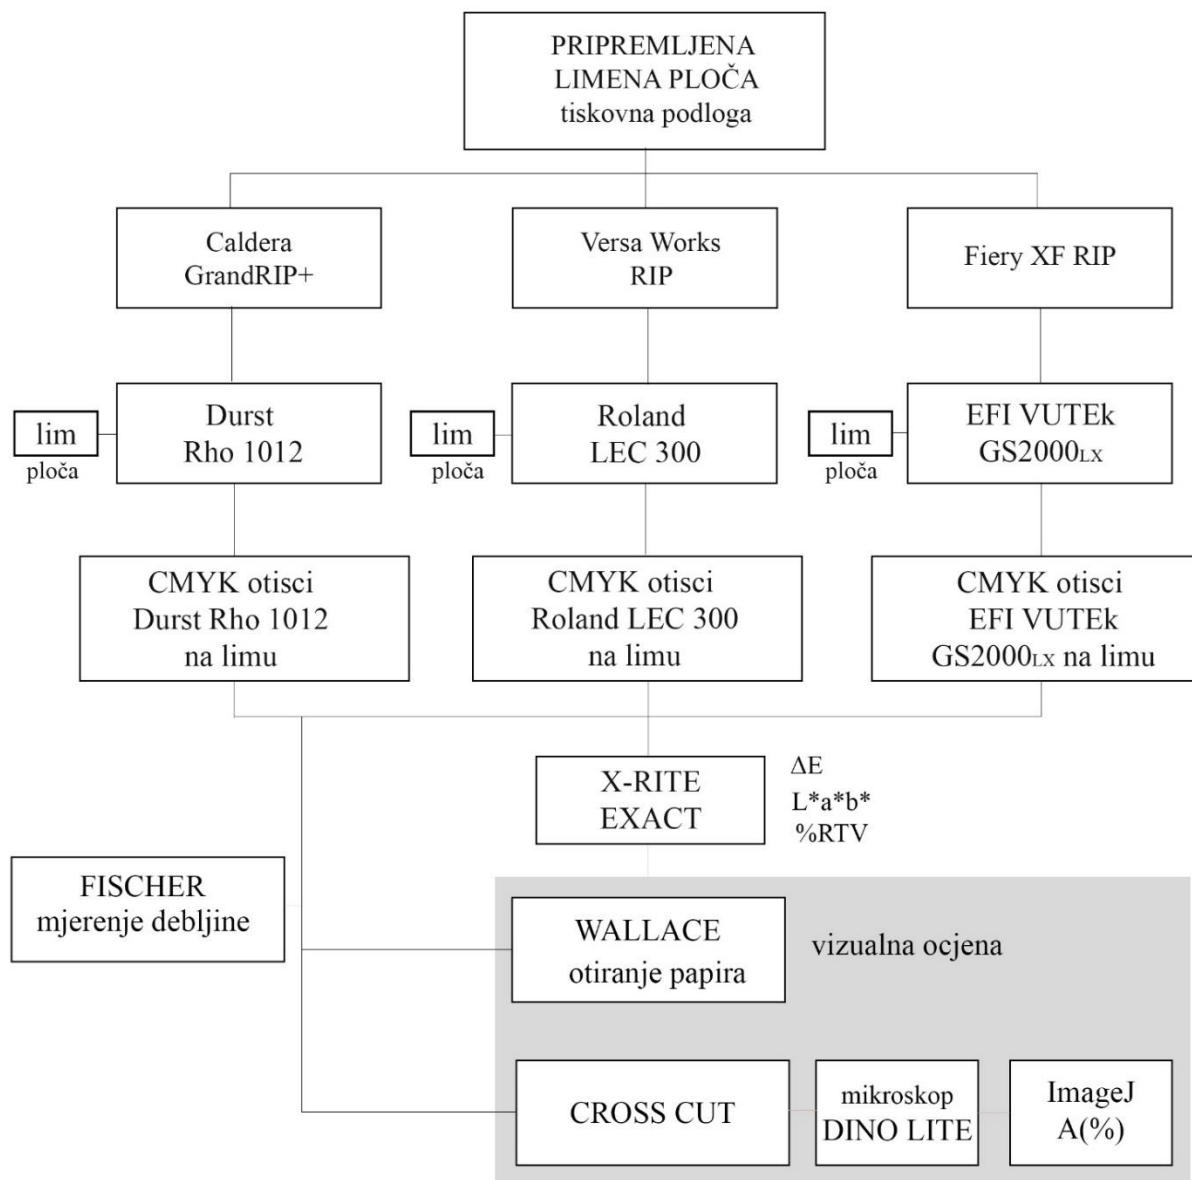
PRIPREMLJENA
LIMENA PLOČA
tiskovna podloga

Caldera
GrandRIP+

Versa Works
RIP

Fiery XF RIP

lim
ploča

Durst
Rho 1012

lim
ploča

Roland
LEC 300

lim
ploča

EFI VUTEk
GS2000$_{LX}$

CMYK otisci
Durst Rho 1012
na limu

CMYK otisci
Roland LEC 300
na limu

CMYK otisci
EFI VUTEk
GS2000$_{LX}$ na limu

X-RITE
EXACT

$\Delta E$
L*a*b*
%RTV

FISCHER
mjerenje debljine

WALLACE
otiranje papira

vizualna ocjena

CROSS CUT

mikroskop
DINO LITE

ImageJ
A(%)